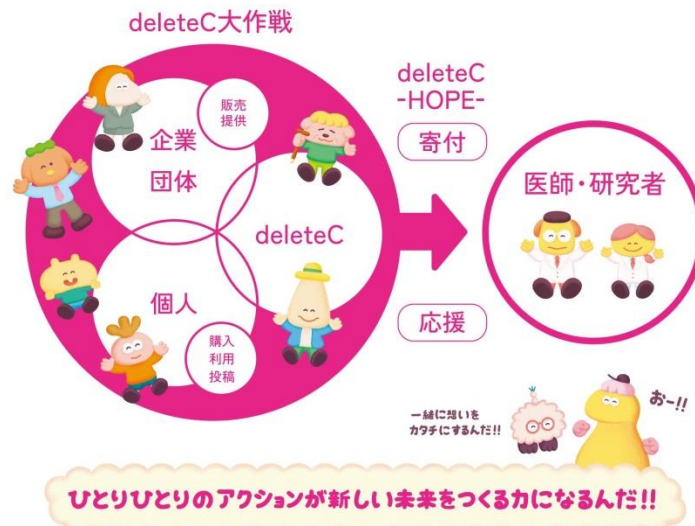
deleteC大作戦

販売
提供

企業
団体

deleteC

個人

購入
利用
投稿

deleteC
-HOPE-

寄付

応援

医師・研究者

一緒に想いを
カタチにするんだ!!

おー!!

ひとりひとりのアクションが新しい未来をつくる力になるんだ!!